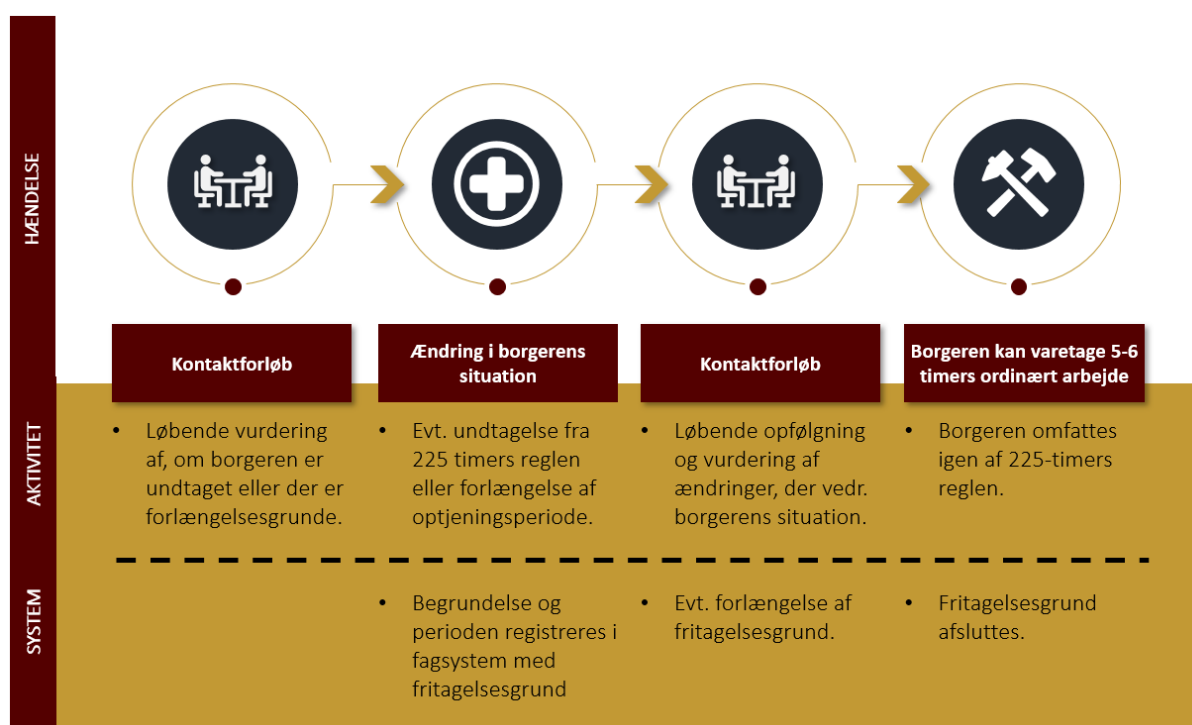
HÆNDELSE

Kontaktforløb

Ændring i borgerens situation

Kontaktforløb

Borgeren kan varetage 5-6 timers ordinært arbejde

AKTIVITET

• Løbende vurdering af, om borgeren er undtaget eller der er forlængelsesgrunde.

• Evt. undtagelse fra 225 timers reglen eller forlængelse af optjeningsperiode.

• Løbende opfølgning og vurdering af ændringer, der vedr. borgerens situation.

• Borgeren omfattes igen af 225-timers reglen.

SYSTEM

• Begrundelse og perioden registreres i fagsystem med fritagelsesgrund

• Evt. forlængelse af fritagelsesgrund.

• Fritagelsesgrund afsluttes.